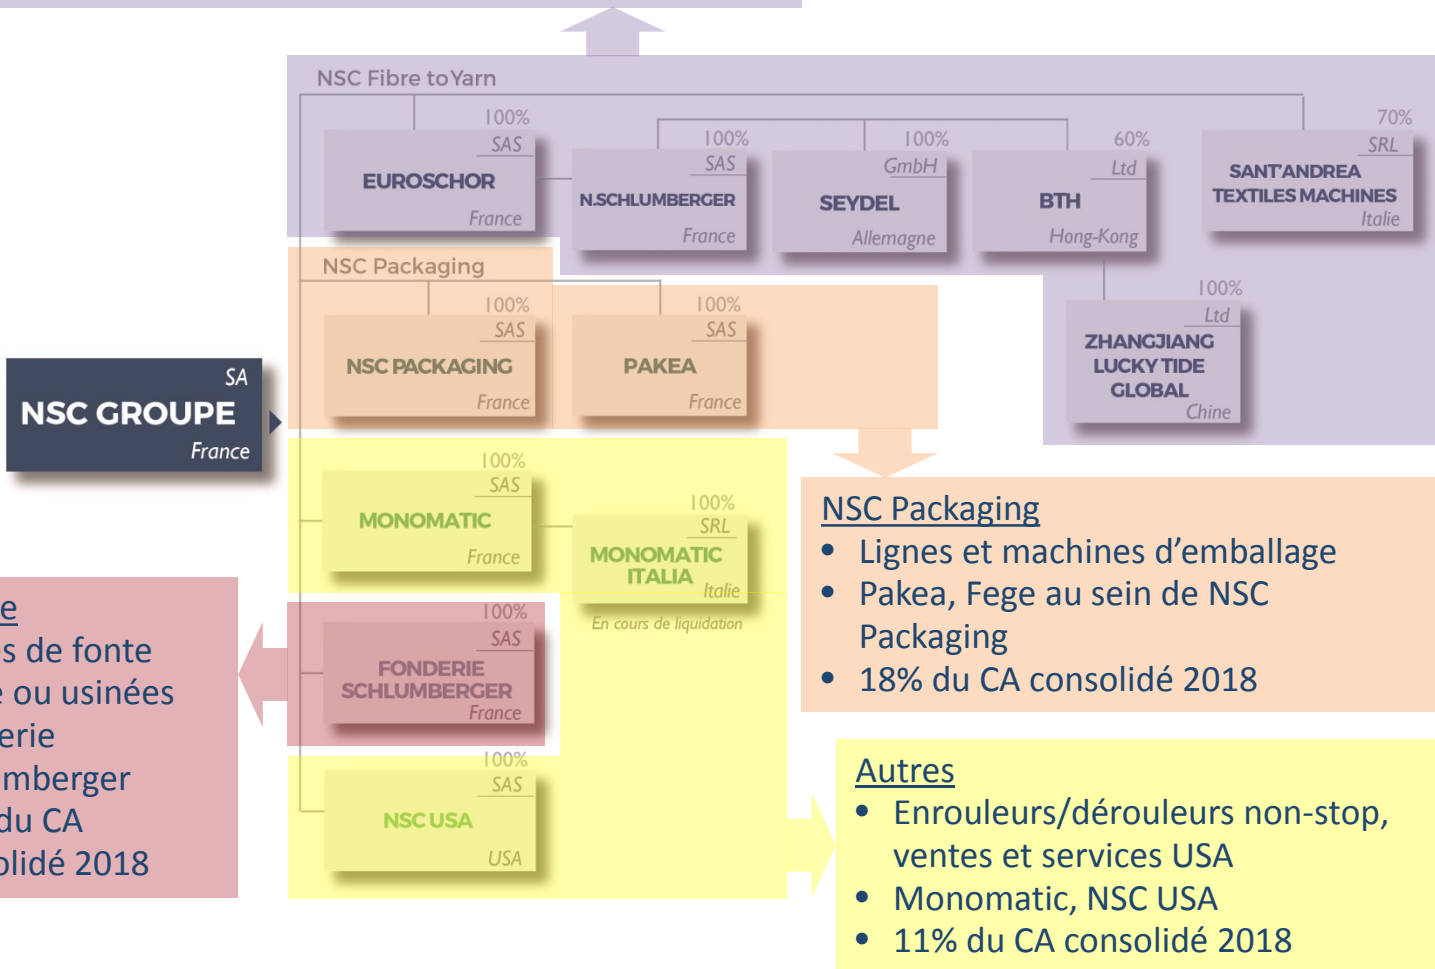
NSC Fibre to Yarn

100%
SAS
EUROSCHOR
France

100%
SAS
N.SCHLUMBERGER
France

100%
GmbH
SEYDEL
Allemagne

60%
Ltd
BTH
Hong-Kong

70%
SRL
SANT'ANDREA TEXTILES MACHINES
Italie

100%
Ltd
ZHANGJIANG LUCKY TIDE GLOBAL
Chine

NSC Packaging

100%
SAS
NSC PACKAGING
France

100%
SAS
PAKEA
France

SA
NSC GROUPE
France

100%
SAS
MONOMATIC
France

100%
SRL
MONOMATIC ITALIA
Italie
En cours de liquidation

100%
SAS
FONDERIE SCHLUMBERGER
France

100%
SAS
NSC USA
USA

NSC Packaging
• Lignes et machines d'emballage
• Pakea, Fege au sein de NSC Packaging
• 18% du CA consolidé 2018

e
s de fonte
e ou usinées
erie
mberger
du CA
olidé 2018

Autres
• Enrouleurs/dérouleurs non-stop, ventes et services USA
• Monomatic, NSC USA
• 11% du CA consolidé 2018